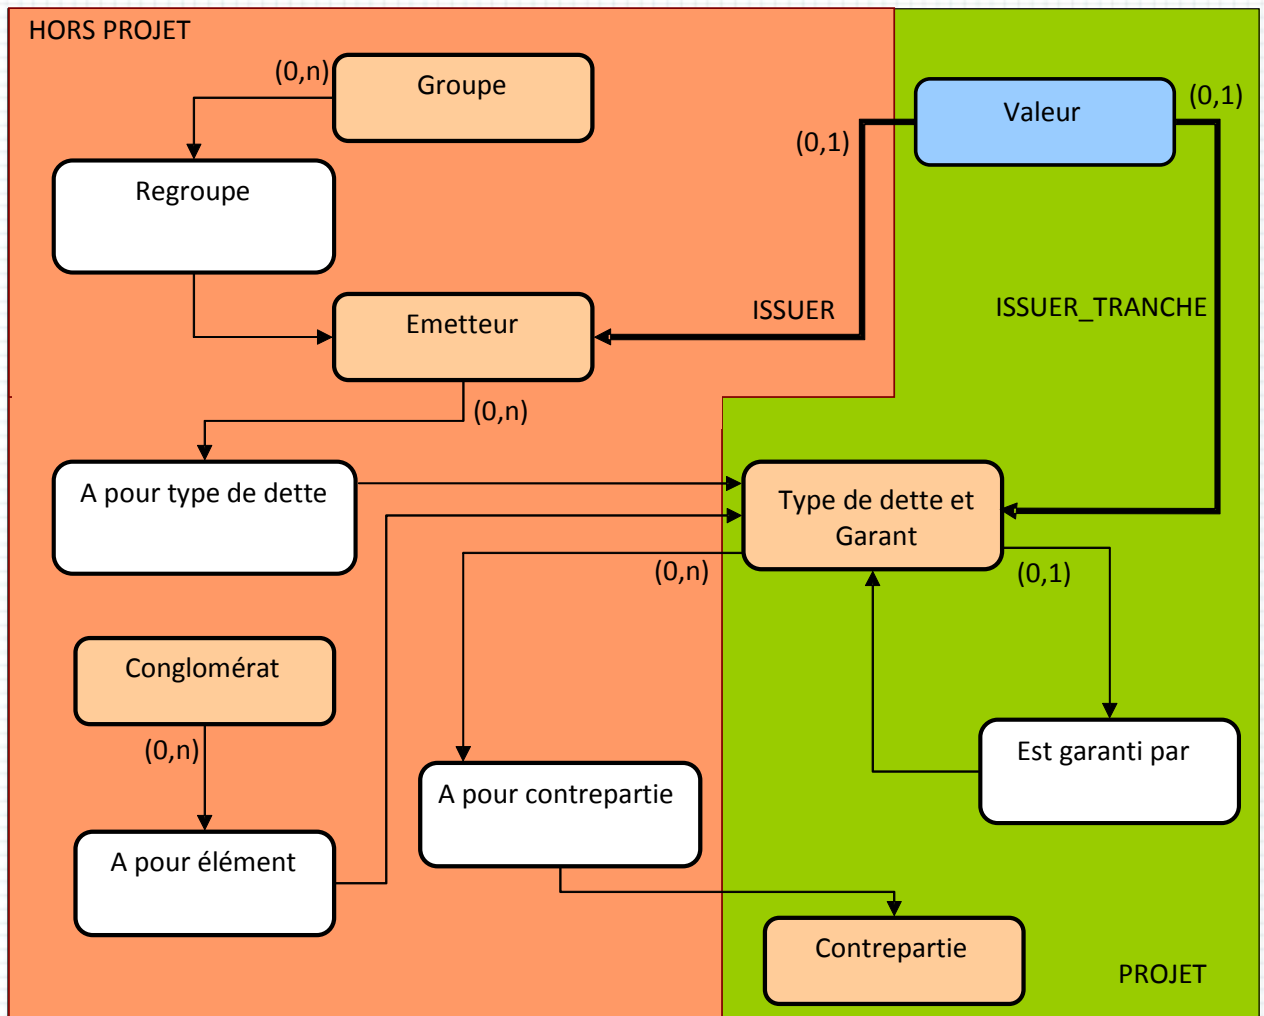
HORS PROJET

(0,n)

Groupe

Regroupe

Emetteur

(0,n)

A pour type de dette

Conglomérat

(0,n)

A pour élément

A pour contrepartie

(0,1)

Valeur

(0,1)

ISSUER

ISSUER_TRANCHE

Type de dette et Garant

(0,n)

(0,1)

Est garanti par

Contrepartie

PROJET